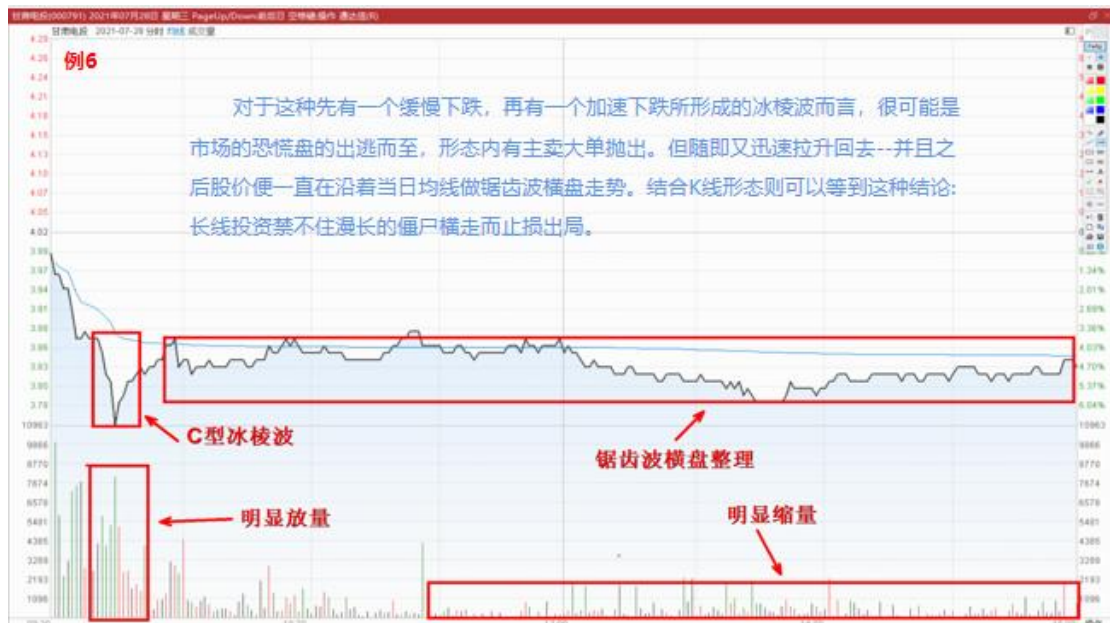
甘肃电投(000791) 2021年07月28日 星期三 PageUp/Down:前后日 空格键:操作 通达信(R)

甘肃电投 2021-07-28 分时 FIVE 成交量

例6

对于这种先有一个缓慢下跌，再有一个加速下跌所形成的冰棱波而言，很可能是市场的恐慌盘的出逃而至，形态内有主卖大单抛出。但随即又迅速拉升回去--并且之后股价便一直在沿着当日均线做锯齿波横盘走势。结合K线形态则可以等到这种结论：长线投资禁不住漫长的僵尸横走而止损出局。

4.29
4.26
4.24
4.21
4.18
4.15
4.13
4.10
4.07
4.05
4.02
3.99
3.97
3.94
3.91
3.88
3.86
3.83
3.80
3.78

1.34%
2.01%
2.68%
3.36%
4.03%
4.70%
5.37%
6.04%

C型冰棱波

锯齿波横盘整理

明显放量

明显缩量

10963
9866
8770
7674
6578
5481
4385
3289
2193
1096